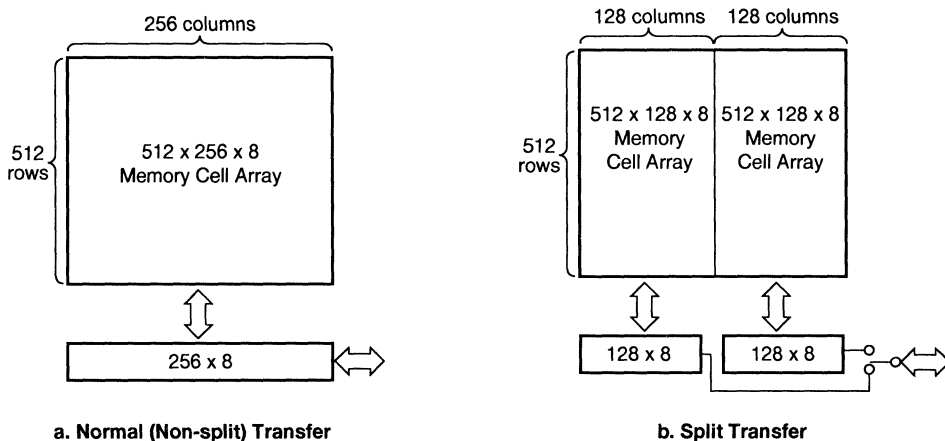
256 columns

512 rows

512 x 256 x 8
Memory Cell Array

256 x 8

a. Normal (Non-split) Transfer

128 columns 128 columns

512 rows

512 x 128 x 8
Memory
Cell Array

512 x 128 x 8
Memory
Cell Array

128 x 8

128 x 8

b. Split Transfer